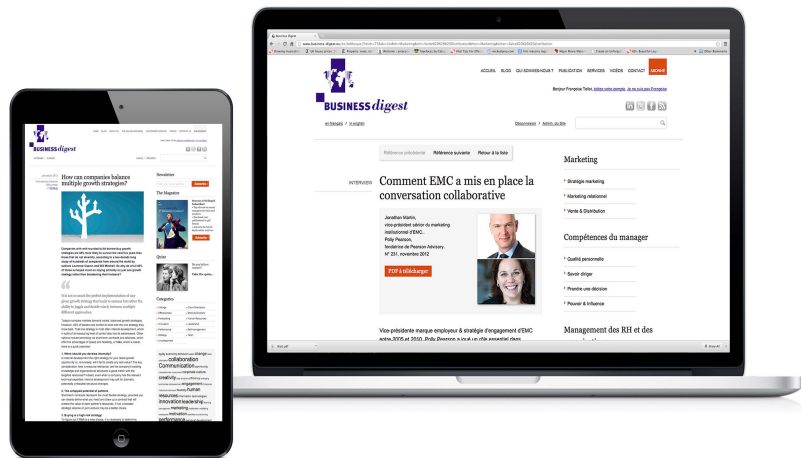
ACCUEIL BLOG QUI SOMMES-NOUS? PUBLICATION SERVICES VIDÉOS CONTACT ARCHIVES

BUSINESS digest

Bonjour Françoise Tellier, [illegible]

en français / in english

Déconnexion / Admin. du site

Référence précédente Référence suivante Retour à la liste

INTERVIEW

Comment EMC a mis en place la conversation collaborative

Jonathan Martin, vice-président sénior du marketing institutionnel d'EMC, Polly Pearson, fondatrice de Pearson Advisory. N° 231, novembre 2012

PDF à télécharger

Vice-présidente marque employeur & stratégie d'engagement d'EMC entre 2005 et 2010, Polly Pearson a joué un rôle essentiel dans

Marketing

Stratégie marketing

Marketing relationnel

Vente & Distribution

Compétences du manager

Qualité personnelle

Savoir diriger

Prendre une décision

Pouvoir & Influence

Management des RH et des

BUSINESS digest

How can companies balance multiple growth strategies?

Newsletter

The Magazine

Quote

Categories

collaboration Communication creativity innovation leadership marketing performance